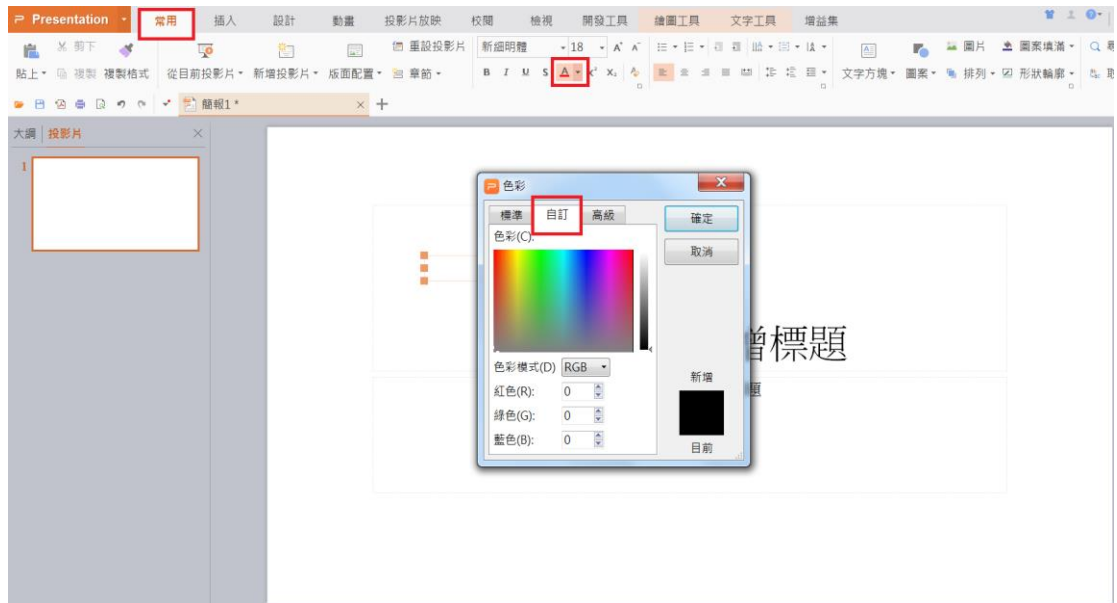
Presentation 常用 插入 設計 動畫 投影片放映 校閱 檢視 開發工具 繪圖工具 文字工具 增益集

剪下 貼上 複製 複製格式 從目前投影片 新增投影片 版面配置 重設投影片 章節 新細明體 18 A A B I U S A $x^2$ $x_2$ 文字方塊 圖案 圖片 排列 圖案填滿 形狀輪廓

簡報1 * × +

大綱 投影片 ×

1

色彩

標準 自訂 高級

色彩(C):

色彩模式(D) RGB

紅色(R): 0

綠色(G): 0

藍色(B): 0

確定

取消

新增

目前

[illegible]增標題

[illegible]題